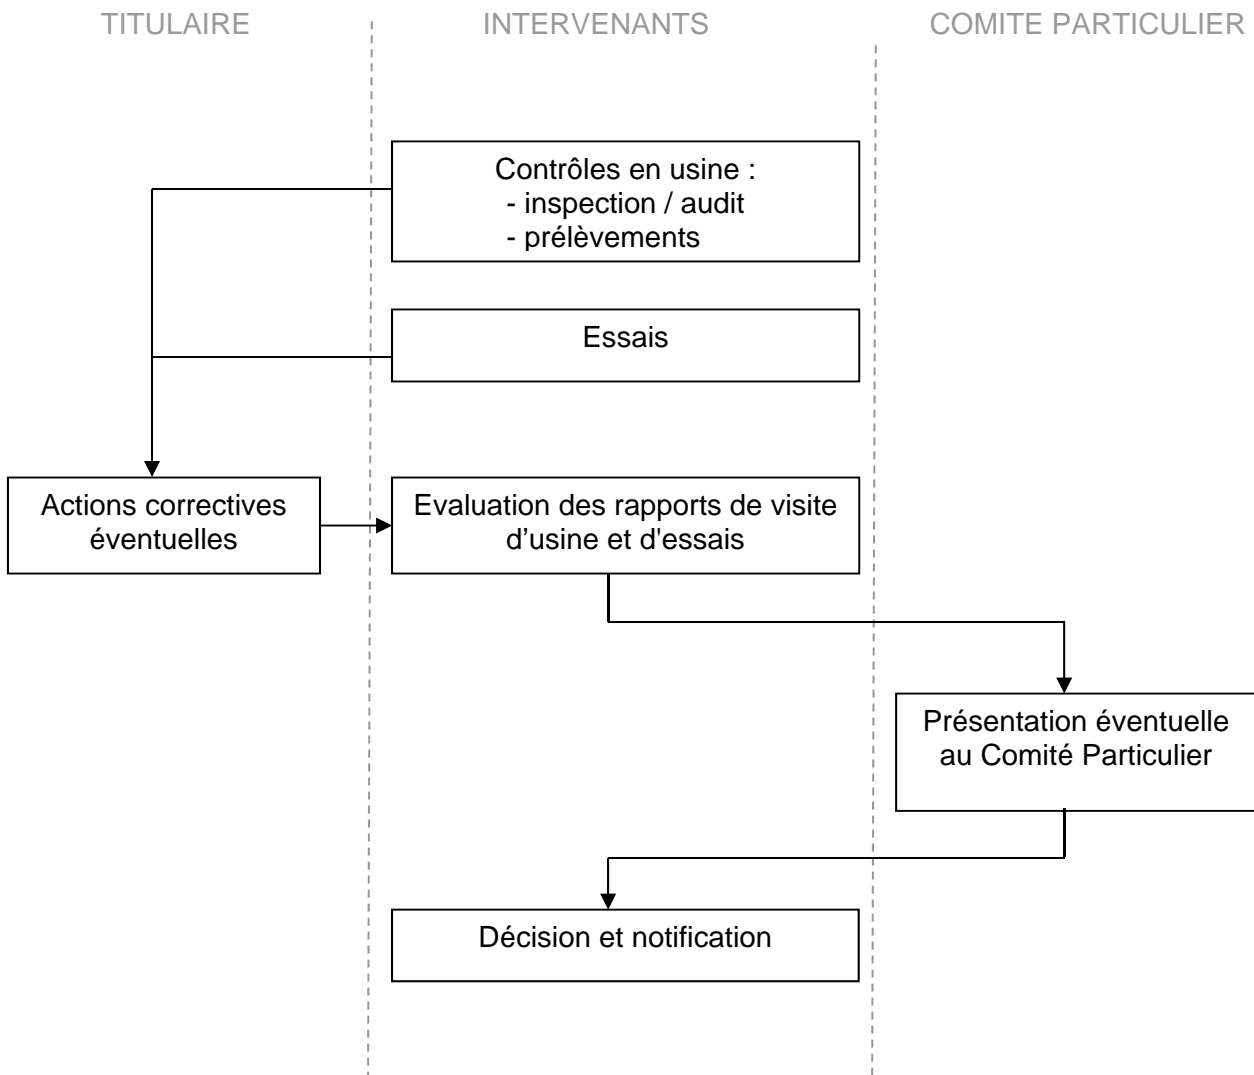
TITULAIRE

INTERVENANTS

COMITE PARTICULIER

Contrôles en usine :
- inspection / audit
- prélèvements

Essais

Actions correctives éventuelles

Evaluation des rapports de visite d’usine et d'essais

Présentation éventuelle au Comité Particulier

Décision et notification